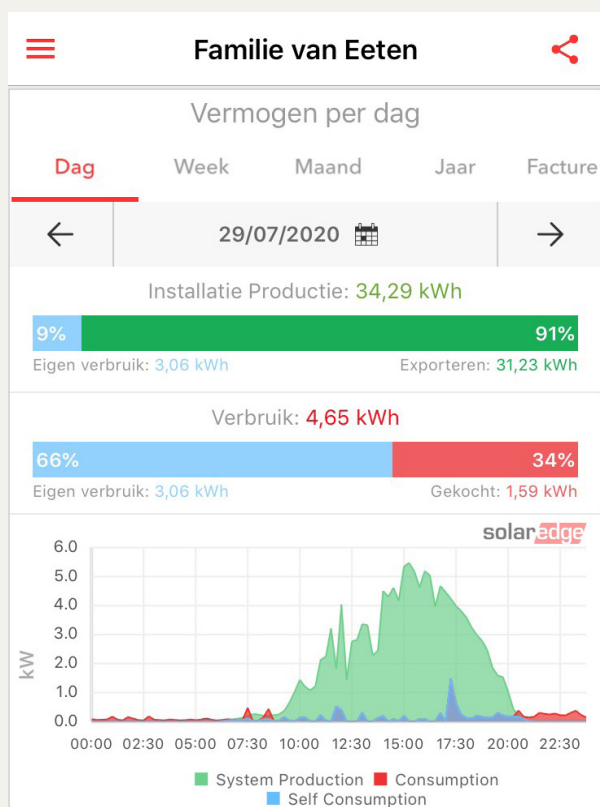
Familie van Eeten

Vermogen per dag

Dag Week Maand Jaar Facture

29/07/2020

Installatie Productie: 34,29 kWh

9% 91%

Eigen verbruik: 3,06 kWh Exporteren: 31,23 kWh

Verbruik: 4,65 kWh

66% 34%

Eigen verbruik: 3,06 kWh Gekocht: 1,59 kWh

solaredge

6.0
5.0
4.0
3.0
2.0
1.0
0.0

kW

00:00 02:30 05:00 07:30 10:00 12:30 15:00 17:30 20:00 22:30

System Production Consumption
Self Consumption